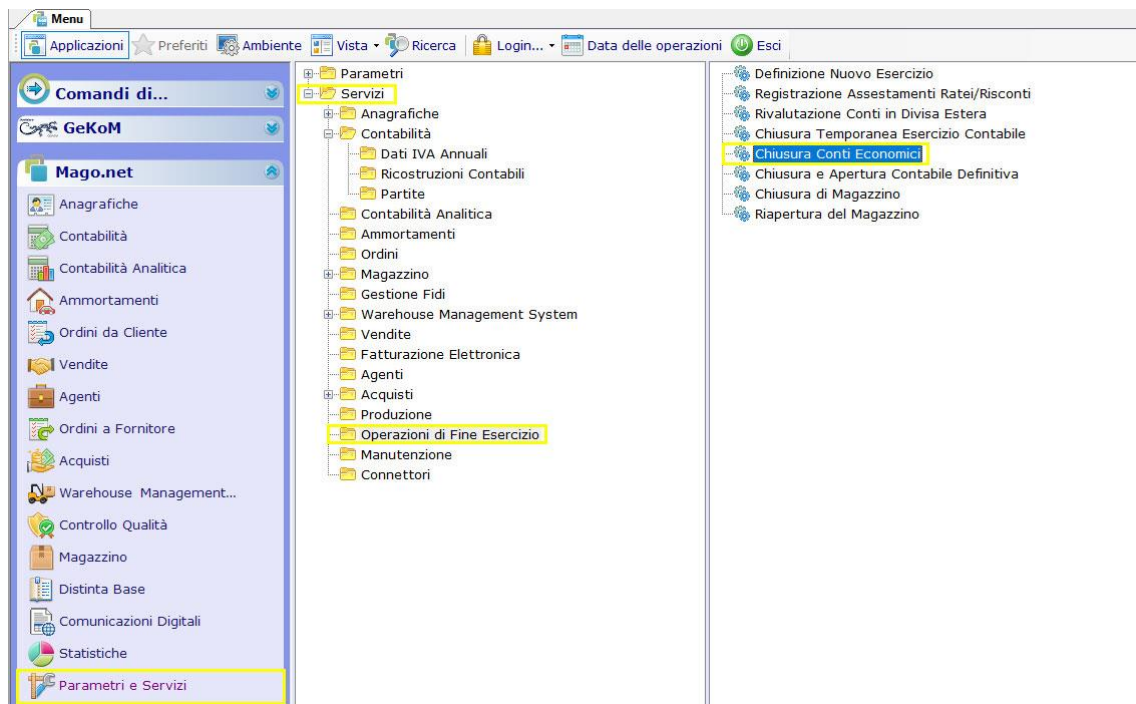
Menu

Applicazioni Preferiti Ambiente Vista Ricerca Login... Data delle operazioni Esci

Comandi di...
GeKoM
Mago.net
Anagrafiche
Contabilità
Contabilità Analitica
Ammortamenti
Ordini da Cliente
Vendite
Agenti
Ordini a Fornitore
Acquisti
Warehouse Management...
Controllo Qualità
Magazzino
Distinta Base
Comunicazioni Digitali
Statistiche
Parametri e Servizi

Parametri
Servizi
Anagrafiche
Contabilità
Dati IVA Annuali
Ricostruzioni Contabili
Partite
Contabilità Analitica
Ammortamenti
Ordini
Magazzino
Gestione Fidi
Warehouse Management System
Vendite
Fatturazione Elettronica
Agenti
Acquisti
Produzione
Operazioni di Fine Esercizio
Manutenzione
Connettori

Definizione Nuovo Esercizio
Registrazione Assestamenti Ratei/Risconti
Rivalutazione Conti in Divisa Estera
Chiusura Temporanea Esercizio Contabile
Chiusura Conti Economici
Chiusura e Apertura Contabile Definitiva
Chiusura di Magazzino
Riapertura del Magazzino